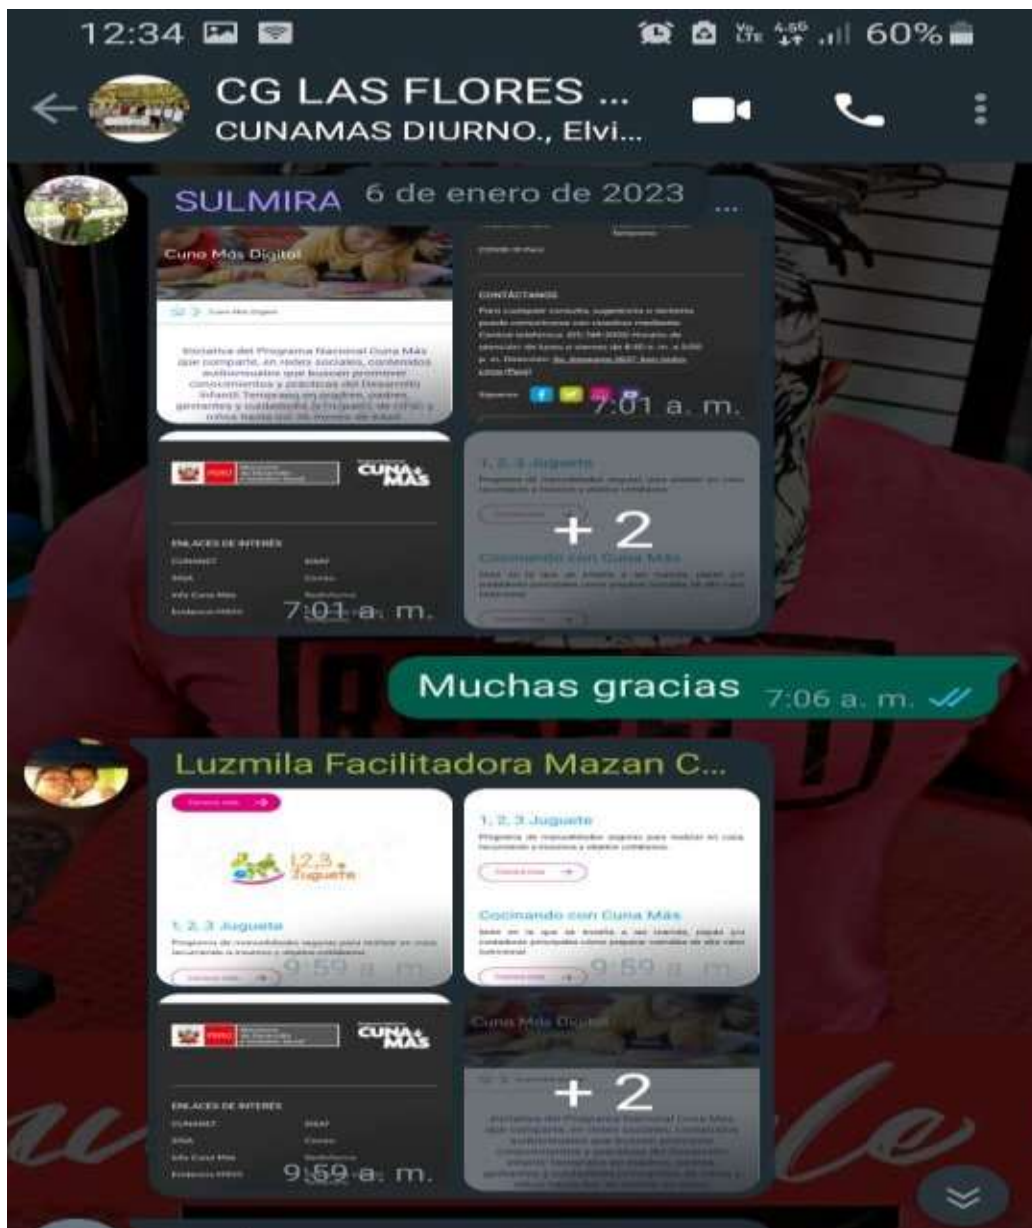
12:34 60%

CG LAS FLORES ...
CUNAMAS DIURNO., Elvi...

SULMIRA 6 de enero de 2023 ...

Cuna Más Digital

Iniciativa del Programa Nacional Cuna Más que comparte, en redes sociales, contenidos audiovisuales que buscan promover conocimientos y prácticas del Desarrollo Infantil Temprano en madres, padres, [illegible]

CONTÁCTANOS

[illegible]

7:01 a. m.

CUNA MÁS

ENLACES DE INTERÉS

7:01 a. m.

1, 2, 3 Juguete

+ 2

Cocinando con Cuna Más

Muchas gracias 7:06 a. m.

Luzmila Facilitadora Mazan C...

1, 2, 3 Juguete

1, 2, 3 Juguete

9:59 a. m.

1, 2, 3 Juguete

Cocinando con Cuna Más

9:59 a. m.

CUNA MÁS

ENLACES DE INTERÉS

9:59 a. m.

Cuna Más Digital

+ 2